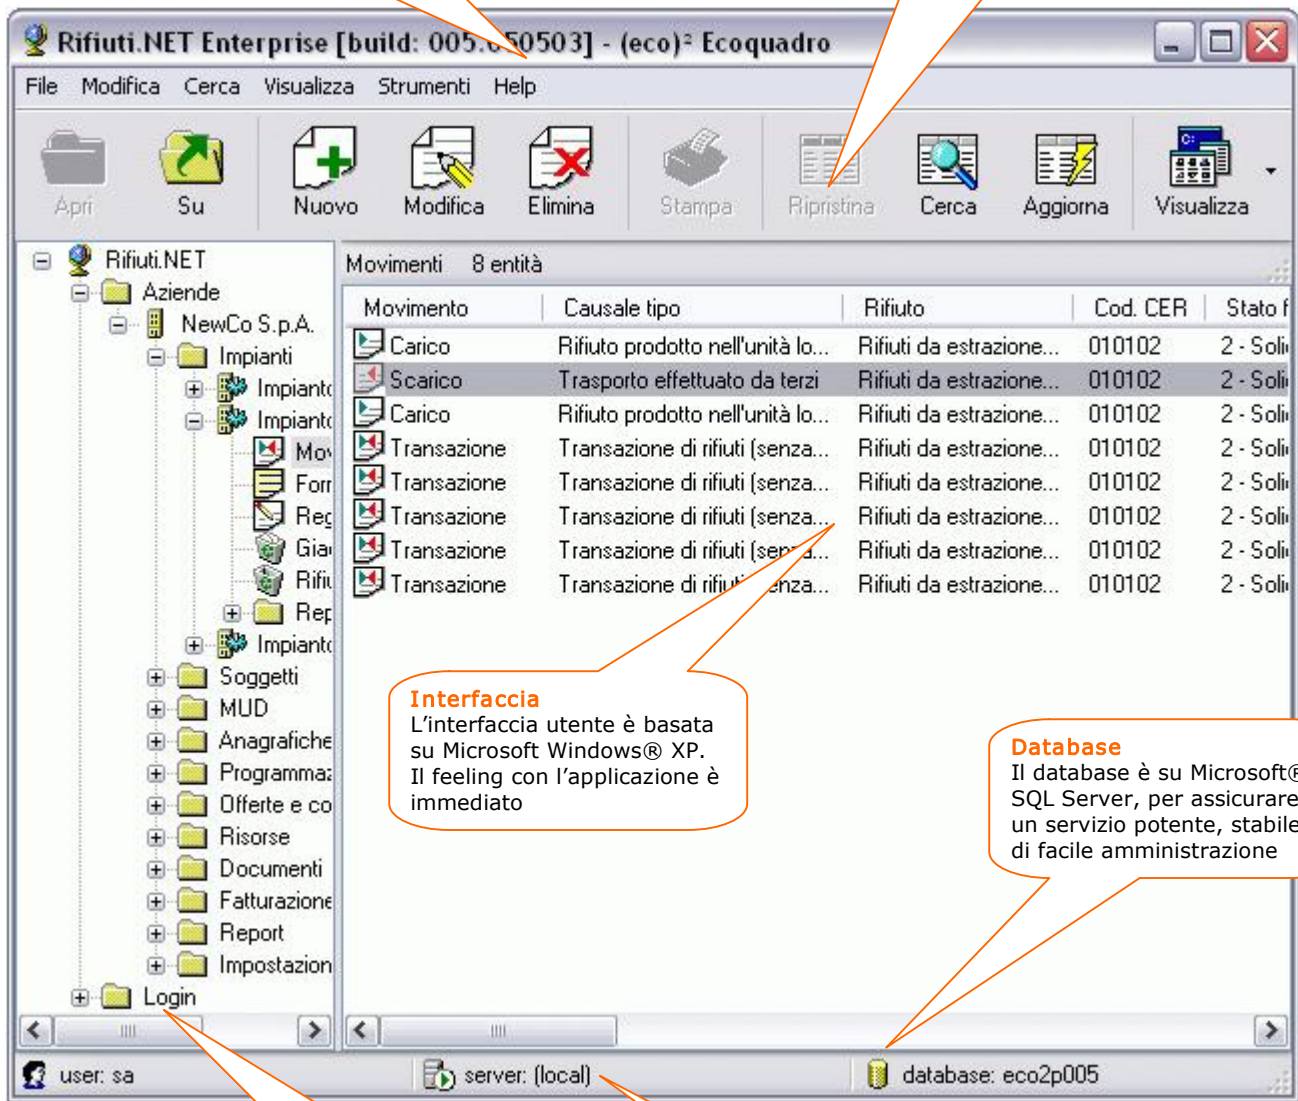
Rifiuti.NET Enterprise [build: 005.050503] - (eco)² Ecoquadro

File Modifica Cerca Visualizza Strumenti Help

Apri Su Nuovo Modifica Elimina Stampa Ripristina Cerca Aggiorna Visualizza

Rifiuti.NET
Aziende
NewCo S.p.A.
Impianti
Impianto
Impianto
Mov
Forr
Reg
Giac
Rifiu
Rep
Impianto
Soggetti
MUD
Anagrafiche
Programma
Offerte e co
Risorse
Documenti
Fatturazione
Report
Impostazion
Login

Movimenti 8 entità

| Movimento | Causale tipo | Rifiuto | Cod. CER | Stato f |
|---|---|---|---|---|
| Carico | Rifiuto prodotto nell'unità lo... | Rifiuti da estrazione... | 010102 | 2 - Soli |
| Scarico | Trasporto effettuato da terzi | Rifiuti da estrazione... | 010102 | 2 - Soli |
| Carico | Rifiuto prodotto nell'unità lo... | Rifiuti da estrazione... | 010102 | 2 - Soli |
| Transazione | Transazione di rifiuti (senza... | Rifiuti da estrazione... | 010102 | 2 - Soli |
| Transazione | Transazione di rifiuti (senza... | Rifiuti da estrazione... | 010102 | 2 - Soli |
| Transazione | Transazione di rifiuti (senza... | Rifiuti da estrazione... | 010102 | 2 - Soli |
| Transazione | Transazione di rifiuti (senza... | Rifiuti da estrazione... | 010102 | 2 - Soli |
| Transazione | Transazione di rifiuti (senza... | Rifiuti da estrazione... | 010102 | 2 - Soli |

Interfaccia
L'interfaccia utente è basata su Microsoft Windows® XP. Il feeling con l'applicazione è immediato

Database
Il database è su Microsoft® SQL Server, per assicurare un servizio potente, stabile di facile amministrazione

user: sa server: (local) database: eco2p005